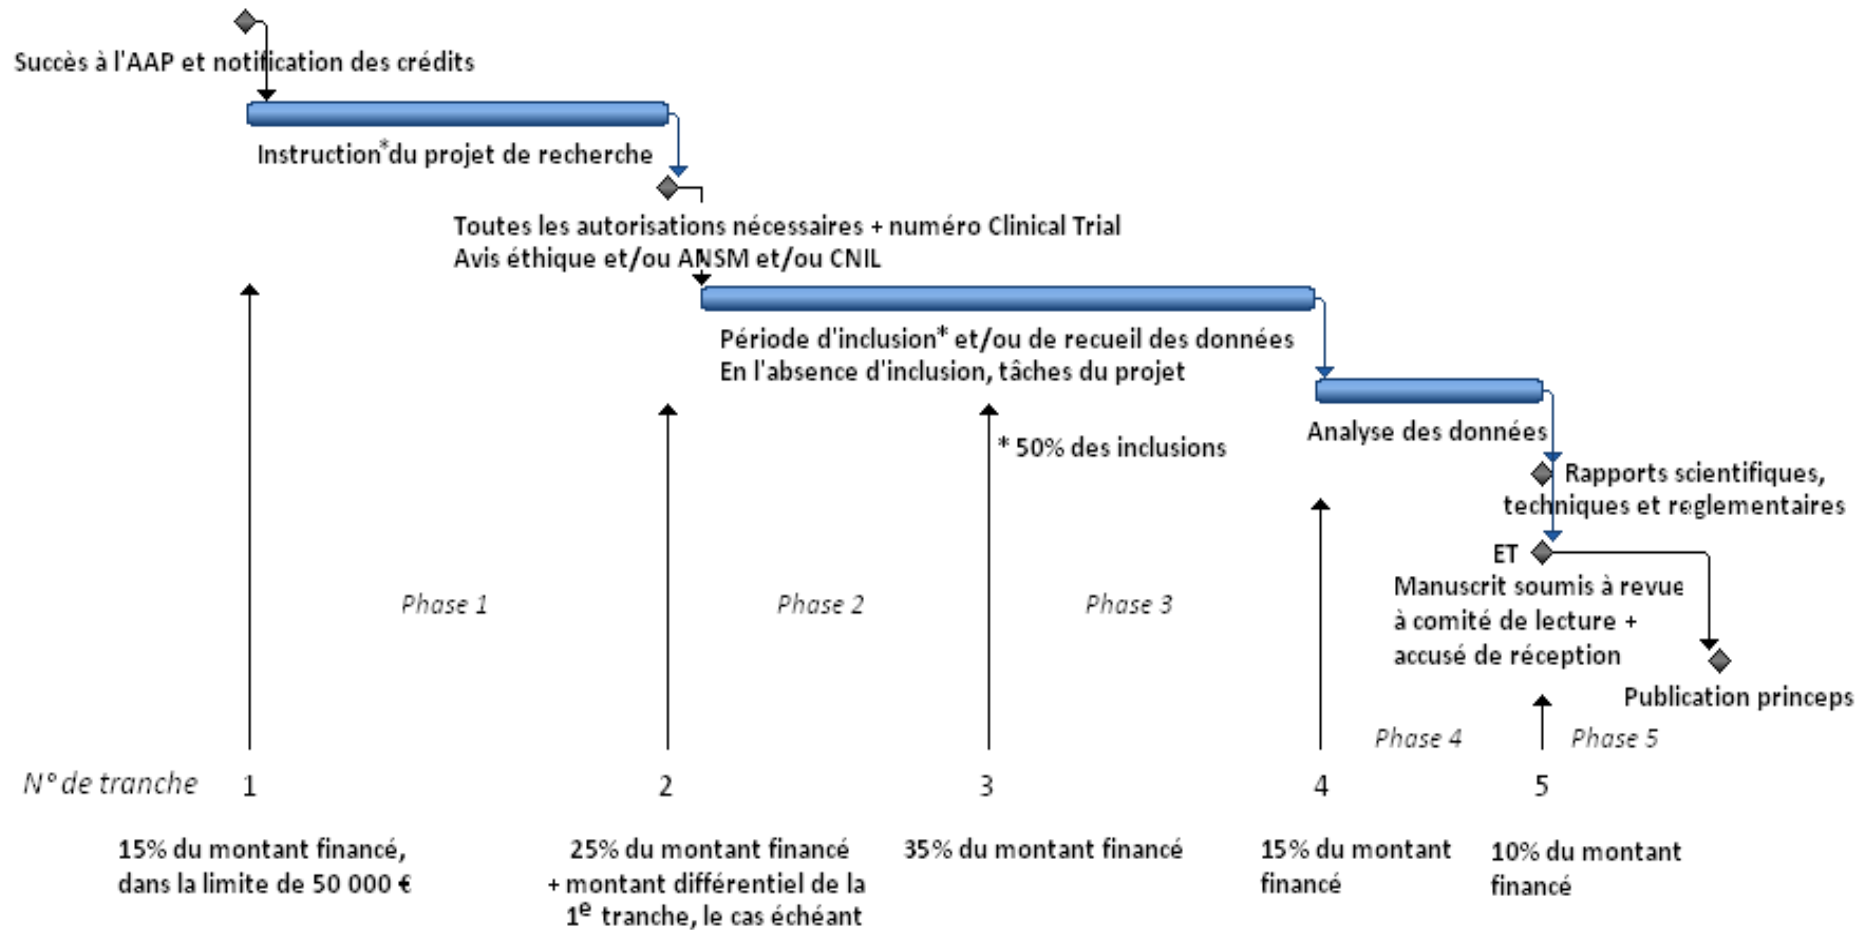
Succès à l'AAP et notification des crédits

Instruction*du projet de recherche

Toutes les autorisations nécessaires + numéro Clinical Trial
Avis éthique et/ou ANSM et/ou CNIL

Période d'inclusion* et/ou de recueil des données
En l'absence d'inclusion, tâches du projet

Analyse des données

* 50% des inclusions

Rapports scientifiques, techniques et reglementaires

ET

Manuscrit soumis à revue à comité de lecture + accusé de réception

Publication princeps

Phase 1

Phase 2

Phase 3

Phase 4

Phase 5

N° de tranche 1 2 3 4 5

15% du montant financé, dans la limite de 50 000 €

25% du montant financé + montant différentiel de la $1^{e}$ tranche, le cas échéant

35% du montant financé

15% du montant financé

10% du montant financé